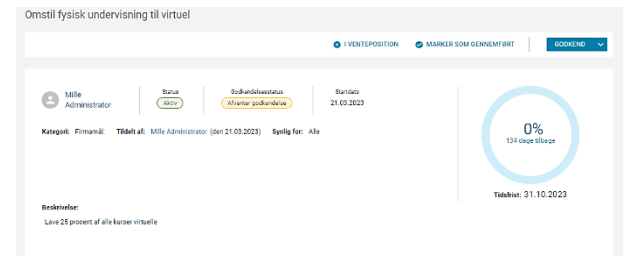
Omstil fysisk undervisning til virtuel

I VENTEPOSITION

MARKER SOM GENNEMFØRT

GODKEND

Mille
Administrator

Status
Aktiv

Godkendelsesstatus
Afventer godkendelse

Startdato
21.03.2023

0%
134 dage tilbage

Kategori: Firmamål.

Tildelt af: Mille Administrator (den 21.03.2023)

Synlig for: Alle

Tidsfrist: 31.10.2023

Beskrivelse:
Lave 25 procent af alle kurser virtuelle